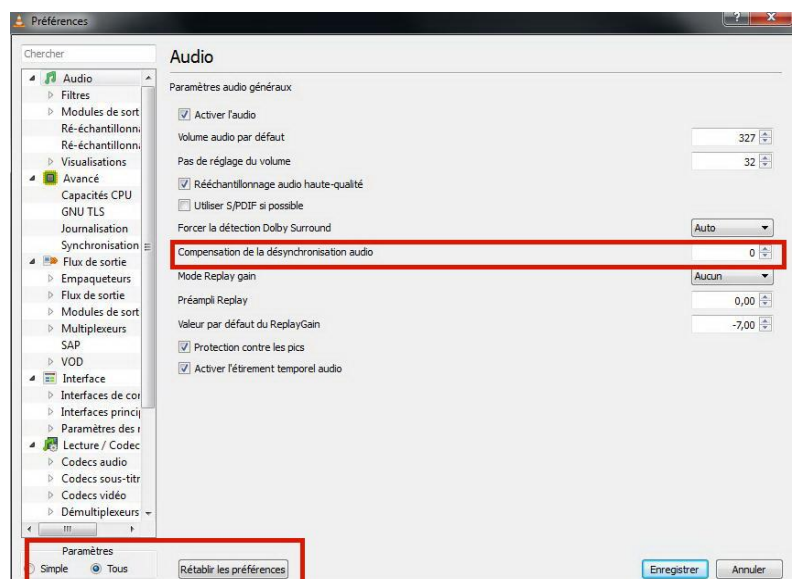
Préférences

Chercher

Audio
Filtres
Modules de sort
Ré-échantillonna
Ré-échantillonna
Visualisations
Avancé
Capacités CPU
GNU TLS
Journalisation
Synchronisation
Flux de sortie
Empaqueteurs
Flux de sortie
Modules de sort
Multiplexeurs
SAP
VOD
Interface
Interfaces de co
Interfaces princi
Paramètres des
Lecture / Codec
Codecs audio
Codecs sous-titr
Codecs vidéo
Démultiplexeurs

Paramètres
Simple Tous

Audio

Paramètres audio généraux

Activer l'audio
Volume audio par défaut 327
Pas de réglage du volume 32
Rééchantillonnage audio haute-qualité
Utiliser S/PDIF si possible
Forcer la détection Dolby Surround Auto
Compensation de la désynchronisation audio 0
Mode Replay gain Aucun
Préampli Replay 0,00
Valeur par défaut du ReplayGain -7,00
Protection contre les pics
Activer l'étirement temporel audio

Rétablir les préférences
Enregistrer Annuler